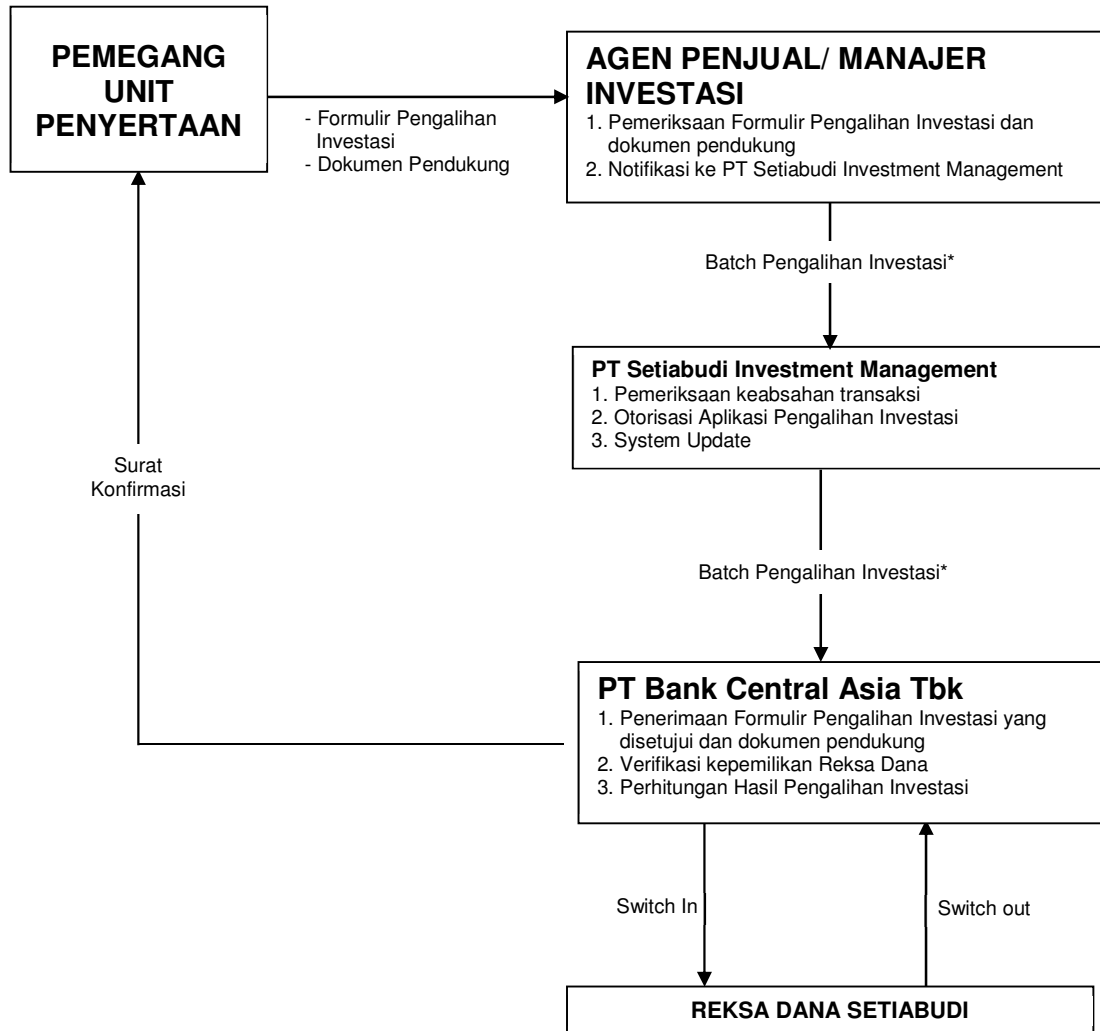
PEMEGANG UNIT PENYERTAAN

- Formulir Pengalihan Investasi
- Dokumen Pendukung

AGEN PENJUAL/ MANAJER INVESTASI
1. Pemeriksaan Formulir Pengalihan Investasi dan dokumen pendukung
2. Notifikasi ke PT Setiabudi Investment Management

Batch Pengalihan Investasi*

PT Setiabudi Investment Management
1. Pemeriksaan keabsahan transaksi
2. Otorisasi Aplikasi Pengalihan Investasi
3. System Update

Surat Konfirmasi

Batch Pengalihan Investasi*

PT Bank Central Asia Tbk
1. Penerimaan Formulir Pengalihan Investasi yang disetujui dan dokumen pendukung
2. Verifikasi kepemilikan Reksa Dana
3. Perhitungan Hasil Pengalihan Investasi

Switch In

Switch out

REKSA DANA SETIABUDI